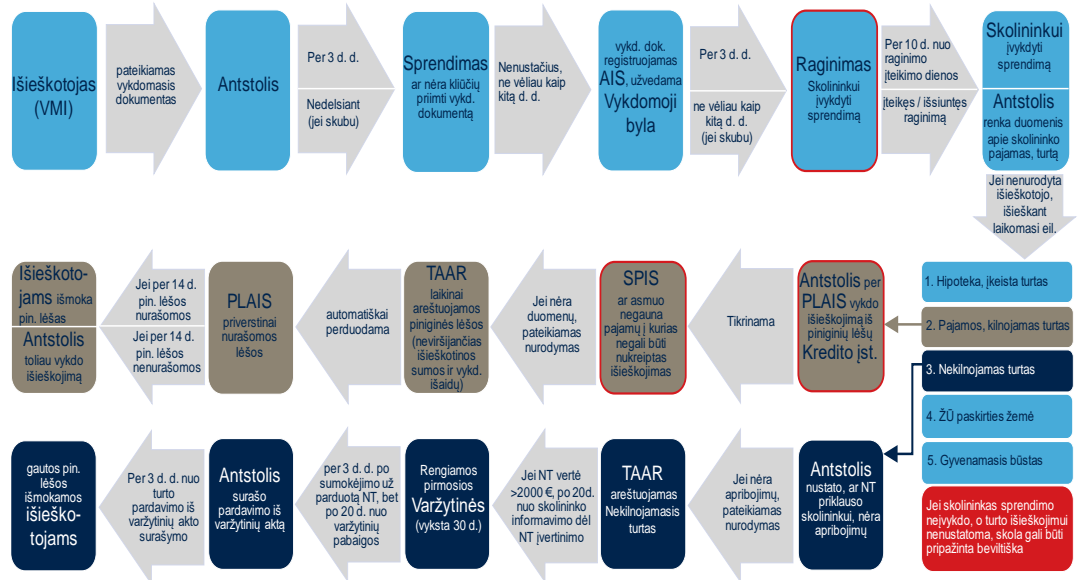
Išieškotojas (VMI)

pateikiamas vykdomasis dokumentas

Antstolis

Per 3 d. d.

Nedelsiant (jei skubu)

Sprendimas ar nėra kliūčių priimti vykd. dokumentą

Nenustačius, ne vėliau kaip kitą d. d.

vykd. dok. registruojamas AIS, užvedama Vykdomoji byla

Per 3 d. d.

ne vėliau kaip kitą d. d. (jei skubu)

Raginimas Skolininkui įvykdyti sprendimą

Per 10 d. nuo raginimo įteikimo dienos

įteikęs / išsiuntęs raginimą

Skolininkui įvykdyti sprendimą

Antstolis renka duomenis apie skolininko pajamas, turtą

Jei nenurodyta išieškotojo, išieškant laikomasi eil.

1. Hipoteka, įkeista turtas

2. Pajamos, kilnojamas turtas

3. Nekilnojamas turtas

4. ŽŪ paskirties žemė

5. Gyvenamasis būstas

Jei skolininkas sprendimo neįvykdo, o turto išieškojimui nenustatoma, skola gali būti pripažinta beviltiška

Antstolis per PLAIS vykdo išieškojimą iš piniginių lėšų Kredito įst.

Tikrinama

SPIS ar asmuo negauna pajamų į kurias negali būti nukreiptas išieškojimas

Jei nėra duomenų, pateikiamas nurodymas

TAAR laikinai areštuojamos piniginės lėšos (neviršijančias išieškotinos sumos ir vykd. išaidų)

automatiškai perduodama

PLAIS priverstinai nurašomos lėšos

Jei per 14 d. pin. lėšos nurašomos

Jei per 14 d. pin. lėšos nenurašomos

Išieškotojams išmoka pin. lėšas

Antstolis toliau vykdo išieškojimą

Antstolis nustato, ar NT priklauso skolininkui, nėra apribojimų

Jei nėra apribojimų, pateikiamas nurodymas

TAAR areštuojamas Nekilnojamasis turtas

Jei NT vertė >2000 €, po 20d. nuo skolininko informavimo dėl NT įvertinimo

Rengiamos pirmosios Varžytinės (vyksta 30 d.)

per 3 d. d. po sumokėjimo už parduotą NT, bet po 20 d. nuo varžytinių pabaigos

Antstolis surašo pardavimo iš varžytinių aktą

Per 3 d. d. nuo turto pardavimo iš varžytinių akto surašymo

gautos pin. lėšos išmokamos išieškotojams